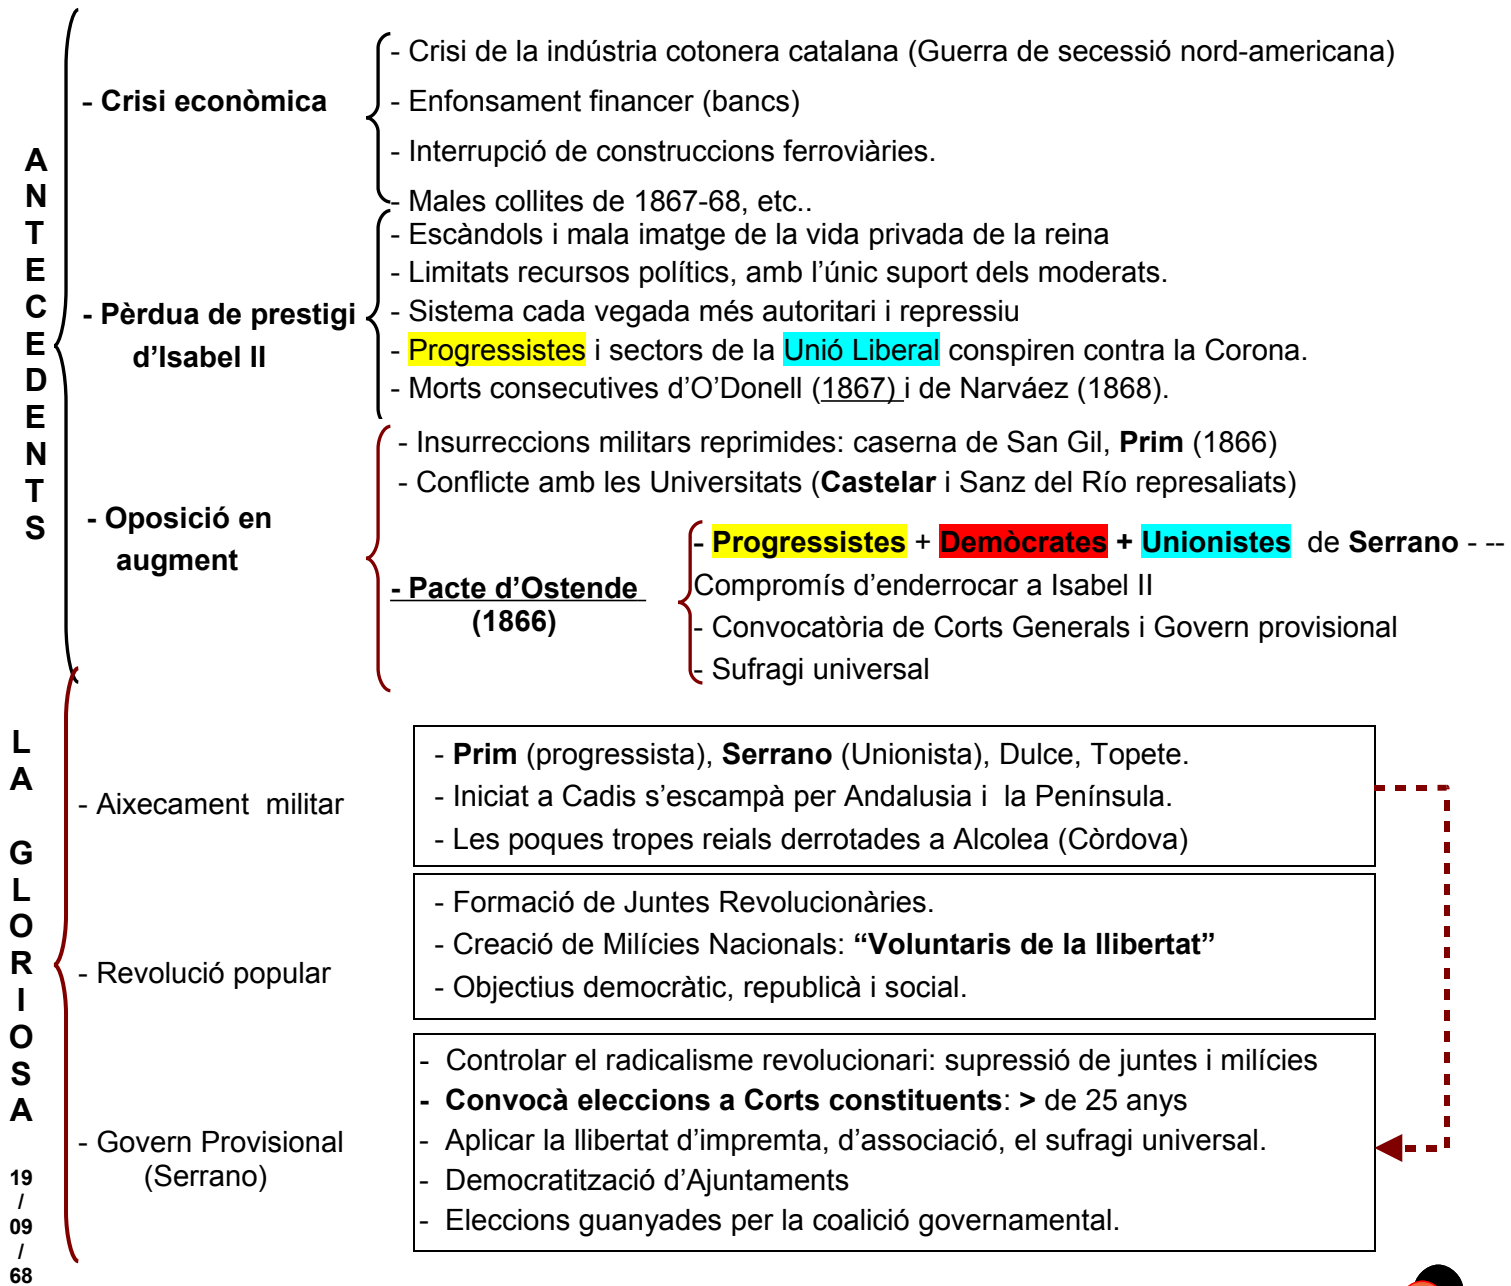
A
N
T
E
C
E
D
E
N
T
S

- **Crisi econòmica**

- Crisi de la indústria cotonera catalana (Guerra de secessió nord-americana)
- Enfonsament financer (bancs)
- Interrupció de construccions ferroviàries.
- Males collites de 1867-68, etc..

- **Pèrdua de prestigi d'Isabel II**

- Escàndols i mala imatge de la vida privada de la reina
- Limitats recursos polítics, amb l'únic suport dels moderats.
- Sistema cada vegada més autoritari i repressiu
- Progressistes i sectors de la Unió Liberal conspiren contra la Corona.
- Morts consecutives d'O'Donell (1867) i de Narváez (1868).

- **Oposició en augment**

- Insurreccions militars reprimides: caserna de San Gil, **Prim** (1866)
- Conflicte amb les Universitats (**Castelar** i Sanz del Río represaliats)

**- Pacte d'Ostende (1866)**

**- Progressistes** + **Demòcrates + Unionistes** de **Serrano** - --
Compromís d'enderrocar a Isabel II
- Convocatòria de Corts Generals i Govern provisional
- Sufragi universal

L
A

G
L
O
R
I
O
S
A

19
/
09
/
68

- Aixecament militar

- **Prim** (progressista), **Serrano** (Unionista), Dulce, Topete.
- Iniciat a Cadis s'escampà per Andalusia i la Península.
- Les poques tropes reials derrotades a Alcolea (Còrdova)

- Revolució popular

- Formació de Juntes Revolucionàries.
- Creació de Milícies Nacionals: **"Voluntaris de la llibertat"**
- Objectius democràtic, republicà i social.

- Govern Provisional (Serrano)

- Controlar el radicalisme revolucionari: supressió de juntes i milícies
**- Convocà eleccions a Corts constituents**: **>** de 25 anys
- Aplicar la llibertat d'impremta, d'associació, el sufragi universal.
- Democratització d'Ajuntaments
- Eleccions guanyades per la coalició governamental.